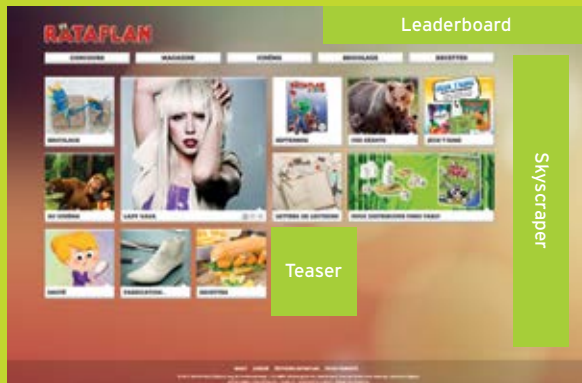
RATAPLAN

Leaderboard

CONCOURS MAGAZINE CINÉMA BRICOLAGE RECETTES

Skyscraper

BRICOLAGE

LADY GAGA

ABONNEZ-VOUS

VOS DESSINS

JEUX/TESTS

AU CINÉMA

LETTRES DE LECTEURS

NOUS DISTRIBUONS ...

SANTÉ

FABRICATION...

RECETTES

Teaser

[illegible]